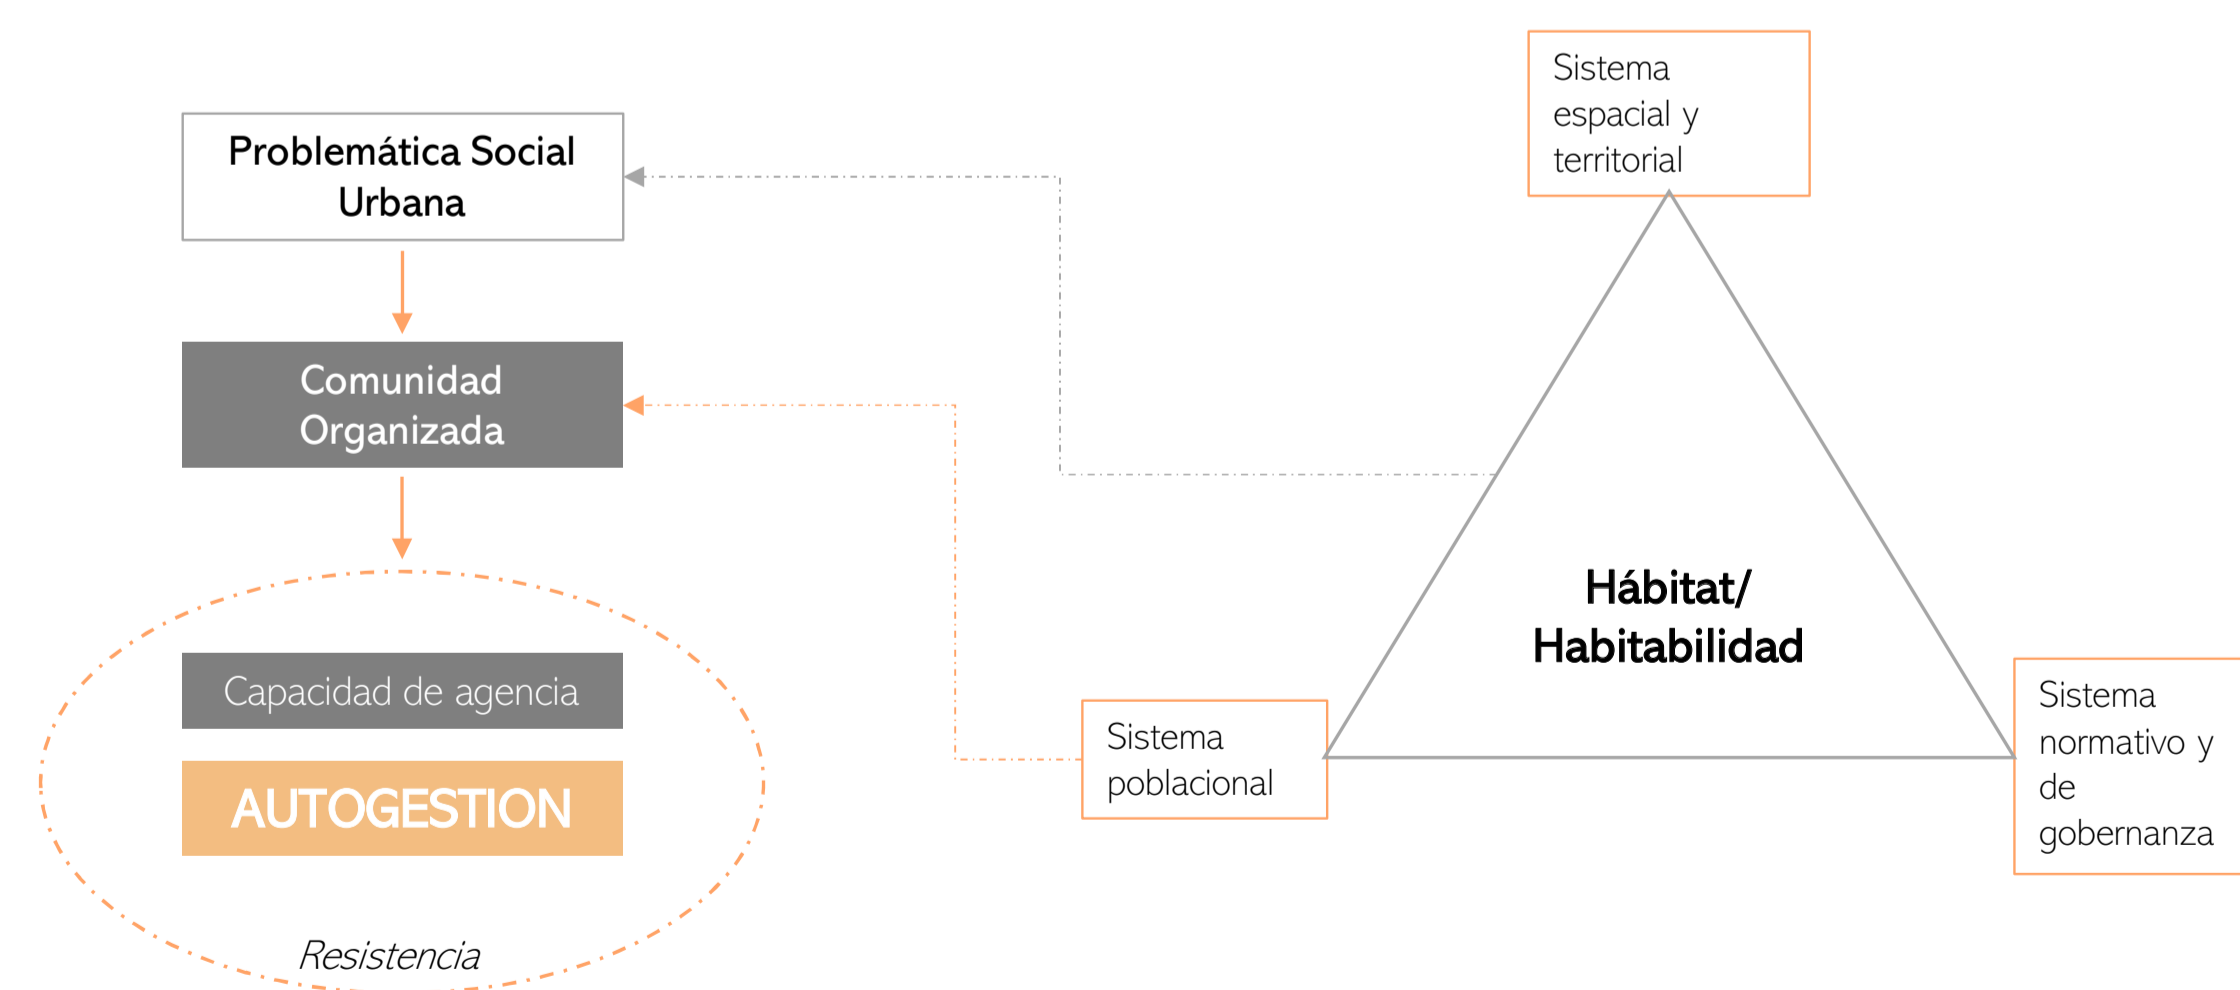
Problemática Social Urbana

Comunidad Organizada

Capacidad de agencia

AUTOGESTION

Resistencia

Sistema espacial y territorial

Hábitat/ Habitabilidad

Sistema poblacional

Sistema normativo y de gobernanza